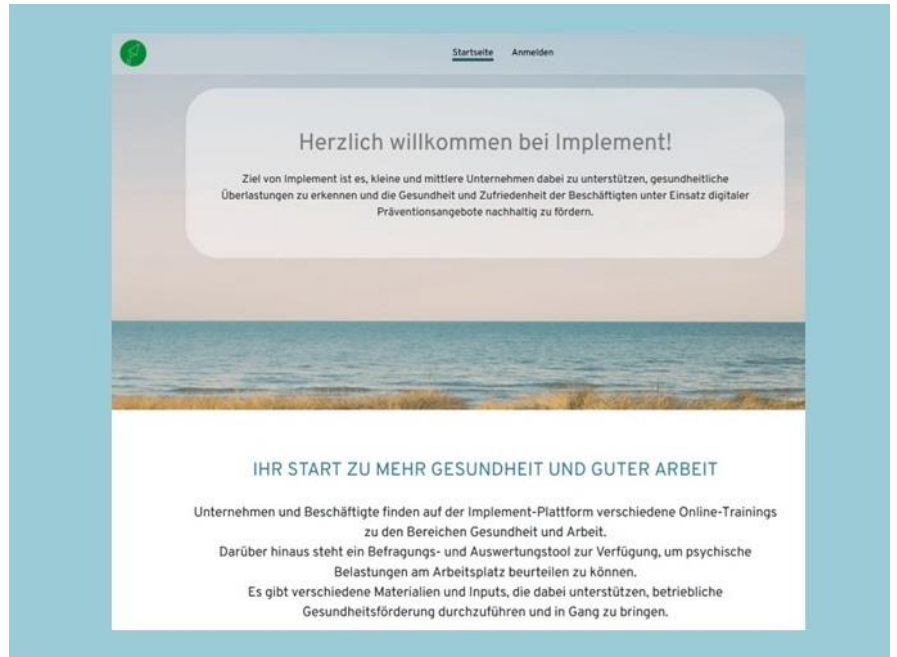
Startseite Anmelden

Herzlich willkommen bei Implement!

Ziel von Implement ist es, kleine und mittlere Unternehmen dabei zu unterstützen, gesundheitliche Überlastungen zu erkennen und die Gesundheit und Zufriedenheit der Beschäftigten unter Einsatz digitaler Präventionsangebote nachhaltig zu fördern.

IHR START ZU MEHR GESUNDHEIT UND GUTER ARBEIT

Unternehmen und Beschäftigte finden auf der Implement-Plattform verschiedene Online-Trainings zu den Bereichen Gesundheit und Arbeit.
Darüber hinaus steht ein Befragungs- und Auswertungstool zur Verfügung, um psychische Belastungen am Arbeitsplatz beurteilen zu können.
Es gibt verschiedene Materialien und Inputs, die dabei unterstützen, betriebliche Gesundheitsförderung durchzuführen und in Gang zu bringen.